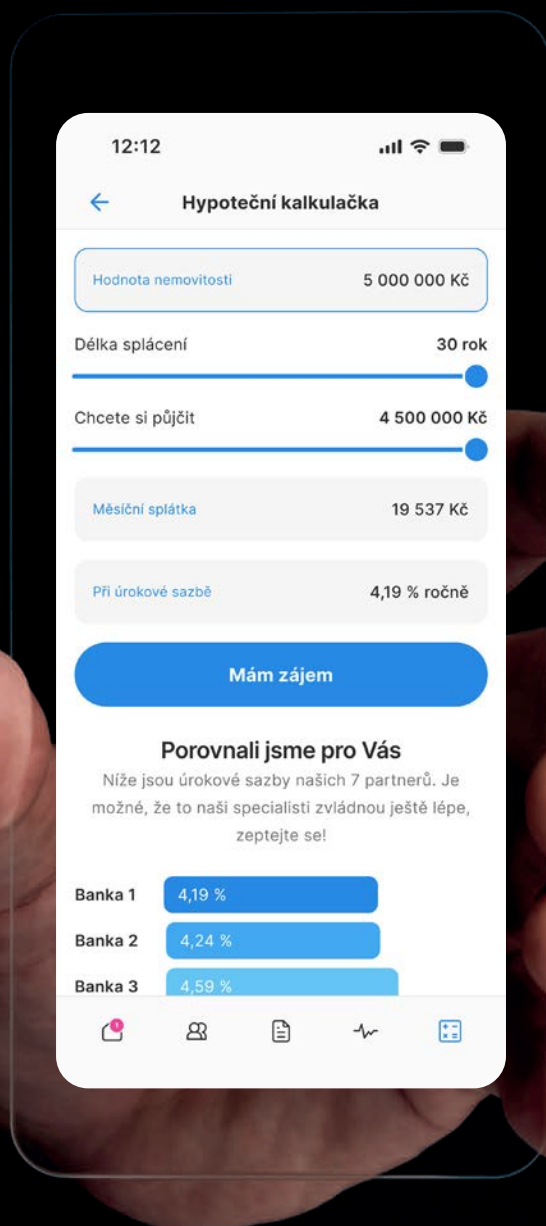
12:12

←

Hypoteční kalkulačka

Hodnota nemovitosti

5 000 000 Kč

Délka splácení

30 rok

Chcete si půjčit

4 500 000 Kč

Měsíční splátka

19 537 Kč

Při úrokové sazbě

4,19 % ročně

Mám zájem

Porovnali jsme pro Vás

Níže jsou úrokové sazby našich 7 partnerů. Je možné, že to naši specialisti zvládnou ještě lépe, zeptejte se!

Banka 1 4,19 %

Banka 2 4,24 %

Banka 3 4,59 %

1